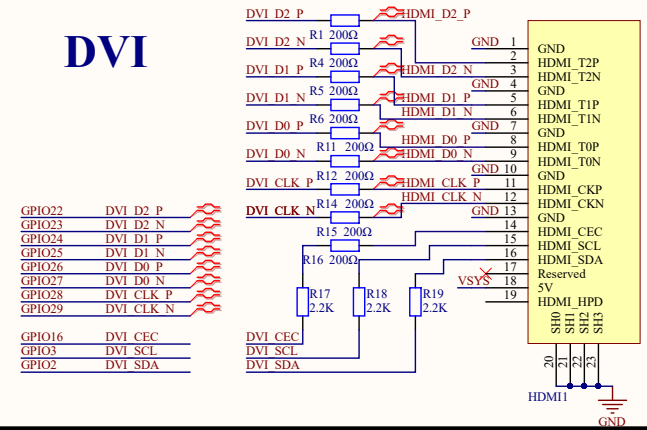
DVI

DVI_D2_P
HDMI_D2_P
R1 200Ω
DVI_D2_N
R4 200Ω
DVI_D1_P
HDMI_D2_N
R5 200Ω
DVI_D1_N
HDMI_D1_P
HDMI_D1_N
R6 200Ω
DVI_D0_P
HDMI_D0_P
R11 200Ω
DVI_D0_N
HDMI_D0_N
R12 200Ω
DVI_CLK_P
HDMI_CLK_P
R14 200Ω
DVI_CLK_N
HDMI_CLK_N
R15 200Ω
R16 200Ω

GND 1 GND
2 HDMI_T2P
3 HDMI_T2N
GND 4 GND
5 HDMI_T1P
6 HDMI_T1N
GND 7 GND
8 HDMI_T0P
9 HDMI_T0N
GND 10 GND
11 HDMI_CKP
12 HDMI_CKN
GND 13 GND
14 HDMI_CEC
15 HDMI_SCL
16 HDMI_SDA
VSYS 17 Reserved
18 5V
19 HDMI_HPD
SH0 SH1 SH2 SH3
20 21 22 23
HDMI1
GND

R17 2.2K
R18 2.2K
R19 2.2K

GPIO22 DVI_D2_P
GPIO23 DVI_D2_N
GPIO24 DVI_D1_P
GPIO25 DVI_D1_N
GPIO26 DVI_D0_P
GPIO27 DVI_D0_N
GPIO28 DVI_CLK_P
GPIO29 DVI_CLK_N

GPIO16 DVI_CEC
GPIO3 DVI_SCL
GPIO2 DVI_SDA

DVI_CEC
DVI_SCL
DVI_SDA